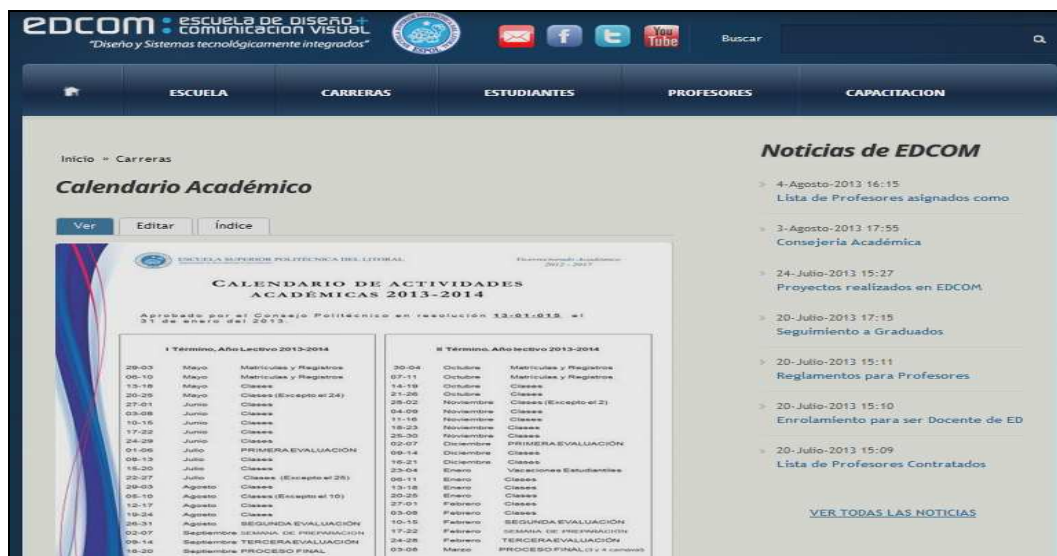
EDCOM : ESCUELA DE DISEÑO + COMUNICACIÓN VISUAL
"Diseño y Sistemas tecnológicamente integrados"

Buscar

ESCUELA CARRERAS ESTUDIANTES PROFESORES CAPACITACION

Inicio » Carreras

Calendario Académico

Ver Editar Índice

ESCUELA SUPERIOR POLITÉCNICA DEL LITORAL

CALENDARIO DE ACTIVIDADES ACADÉMICAS 2013-2014

Aprobado por el Consejo Politécnico en resolución 13-01-015, el 31 de enero del 2013.

I Término, Año Lectivo 2013-2014

| | | |
|---|---|---|
| 29-03 | Mayo | Matrículas y Registros |
| 06-10 | Mayo | Matrículas y Registros |
| 13-18 | Mayo | Clases |
| 20-25 | Mayo | Clases (Excepto el 24) |
| 27-01 | Junio | Clases |
| 03-08 | Junio | Clases |
| 10-15 | Junio | Clases |
| 17-22 | Junio | Clases |
| 24-29 | Junio | Clases |
| 01-06 | Julio | PRIMERA EVALUACIÓN |
| 08-13 | Julio | Clases |
| 15-20 | Julio | Clases |
| 22-27 | Julio | Clases (Excepto el 25) |
| 29-03 | Agosto | Clases |
| 05-10 | Agosto | Clases (Excepto el 10) |
| 12-17 | Agosto | Clases |
| 19-24 | Agosto | Clases |
| 26-31 | Agosto | SEGUNDA EVALUACIÓN |
| 02-07 | Septiembre | SEMANA DE PREPARACIÓN |
| 09-14 | Septiembre | TERCERA EVALUACIÓN |
| 16-20 | Septiembre | PROCESO FINAL |

II Término, Año lectivo 2013-2014

| | | |
|---|---|---|
| 30-04 | Octubre | Matrículas y Registros |
| 07-11 | Octubre | Matrículas y Registros |
| 14-19 | Octubre | Clases |
| 21-26 | Octubre | Clases |
| 28-02 | Noviembre | Clases (Excepto el 2) |
| 04-09 | Noviembre | Clases |
| 11-16 | Noviembre | Clases |
| 18-23 | Noviembre | Clases |
| 25-30 | Noviembre | Clases |
| 02-07 | Diciembre | PRIMERA EVALUACIÓN |
| 09-14 | Diciembre | Clases |
| 16-21 | Diciembre | Clases |
| 23-04 | Enero | Vacaciones Estudiantiles |
| 06-11 | Enero | Clases |
| 13-18 | Enero | Clases |
| 20-25 | Enero | Clases |
| 27-01 | Febrero | Clases |
| 03-08 | Febrero | Clases |
| 10-15 | Febrero | SEGUNDA EVALUACIÓN |
| 17-22 | Febrero | SEMANA DE PREPARACIÓN |
| 24-28 | Febrero | TERCERA EVALUACIÓN |
| 03-08 | Marzo | PROCESO FINAL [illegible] |

Noticias de EDCOM

4-Agosto-2013 16:15
Lista de Profesores asignados como

3-Agosto-2013 17:55
Consejería Académica

24-Julio-2013 15:27
Proyectos realizados en EDCOM

20-Julio-2013 17:15
Seguimiento a Graduados

20-Julio-2013 15:11
Reglamentos para Profesores

20-Julio-2013 15:10
Enrolamiento para ser Docente de ED

20-Julio-2013 15:09
Lista de Profesores Contratados

VER TODAS LAS NOTICIAS